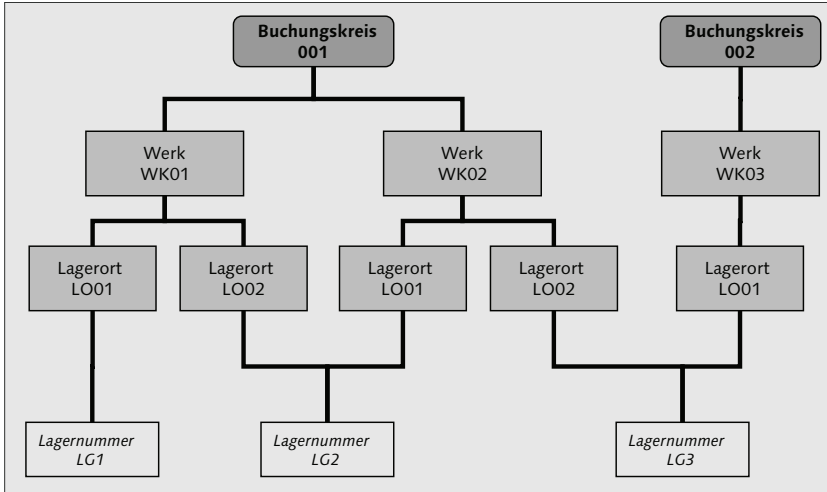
Buchungskreis 001

Buchungskreis 002

Werk WK01

Werk WK02

Werk WK03

Lagerort LO01

Lagerort LO02

Lagerort LO01

Lagerort LO02

Lagerort LO01

*Lagernummer LG1*

*Lagernummer LG2*

*Lagernummer LG3*